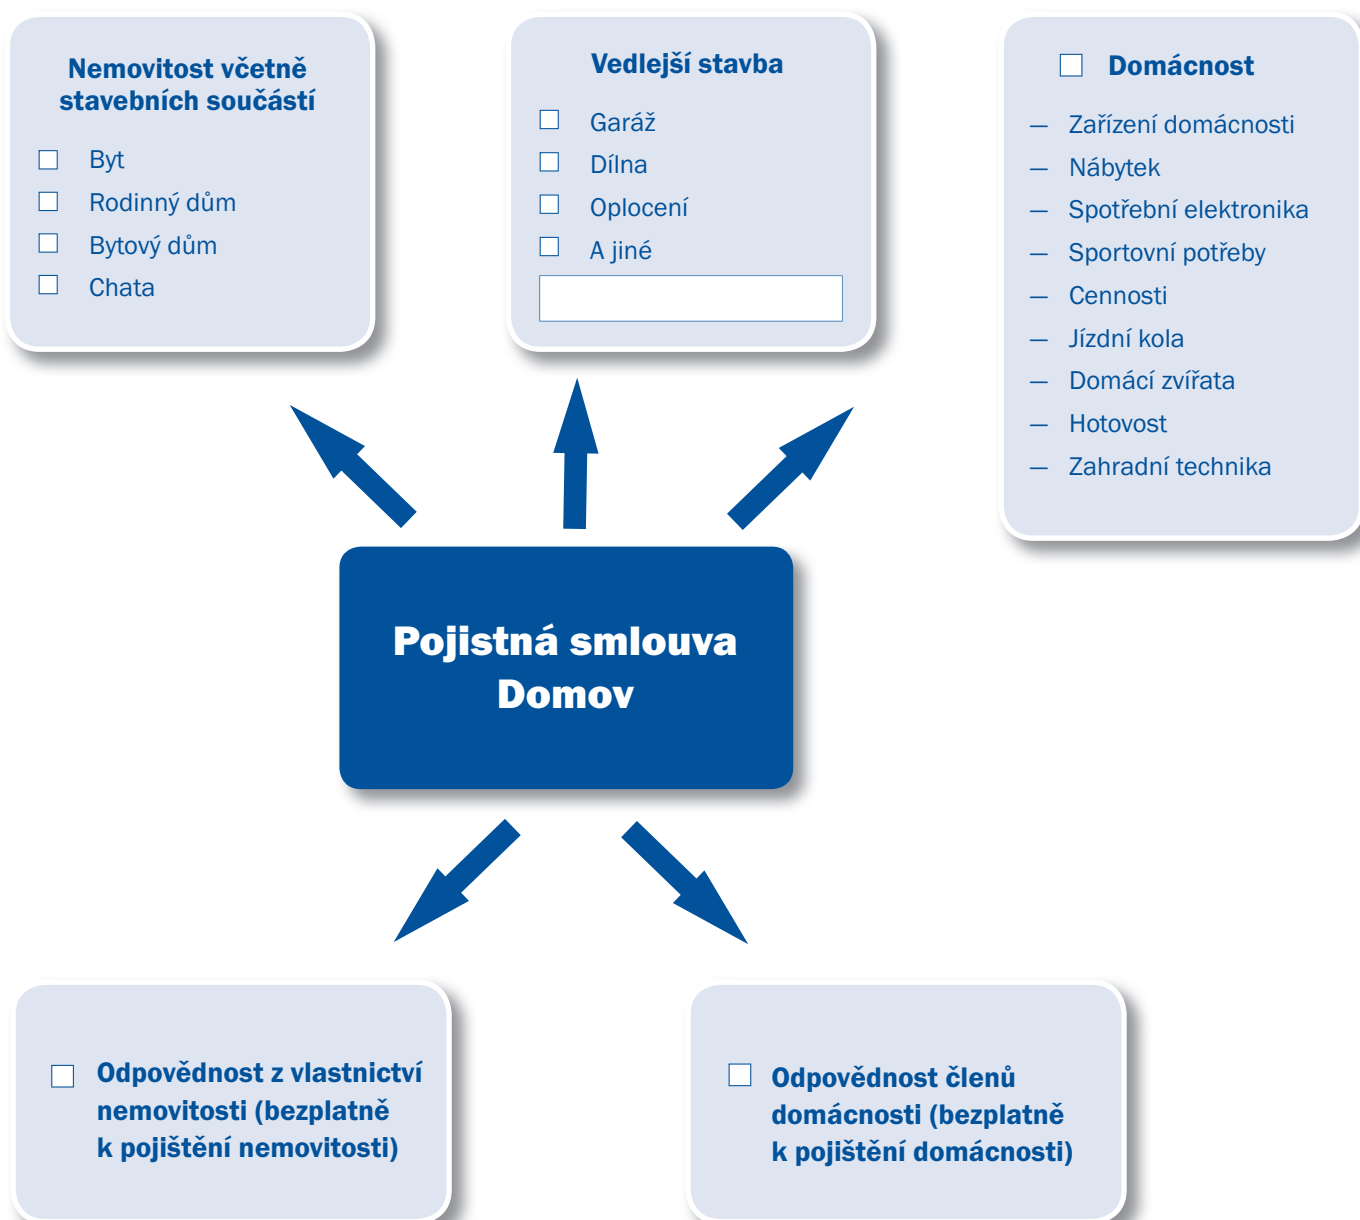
Nemovitost včetně stavebních součástí

☐ Byt
☐ Rodinný dům
☐ Bytový dům
☐ Chata

Vedlejší stavba

☐ Garáž
☐ Dílna
☐ Oplocení
☐ A jiné

☐ Domácnost

— Zařízení domácnosti
— Nábytek
— Spotřební elektronika
— Sportovní potřeby
— Cennosti
— Jízdní kola
— Domácí zvířata
— Hotovost
— Zahradní technika

Pojistná smlouva Domov

☐ Odpovědnost z vlastnictví nemovitosti (bezplatně k pojištění nemovitosti)

☐ Odpovědnost členů domácnosti (bezplatně k pojištění domácnosti)